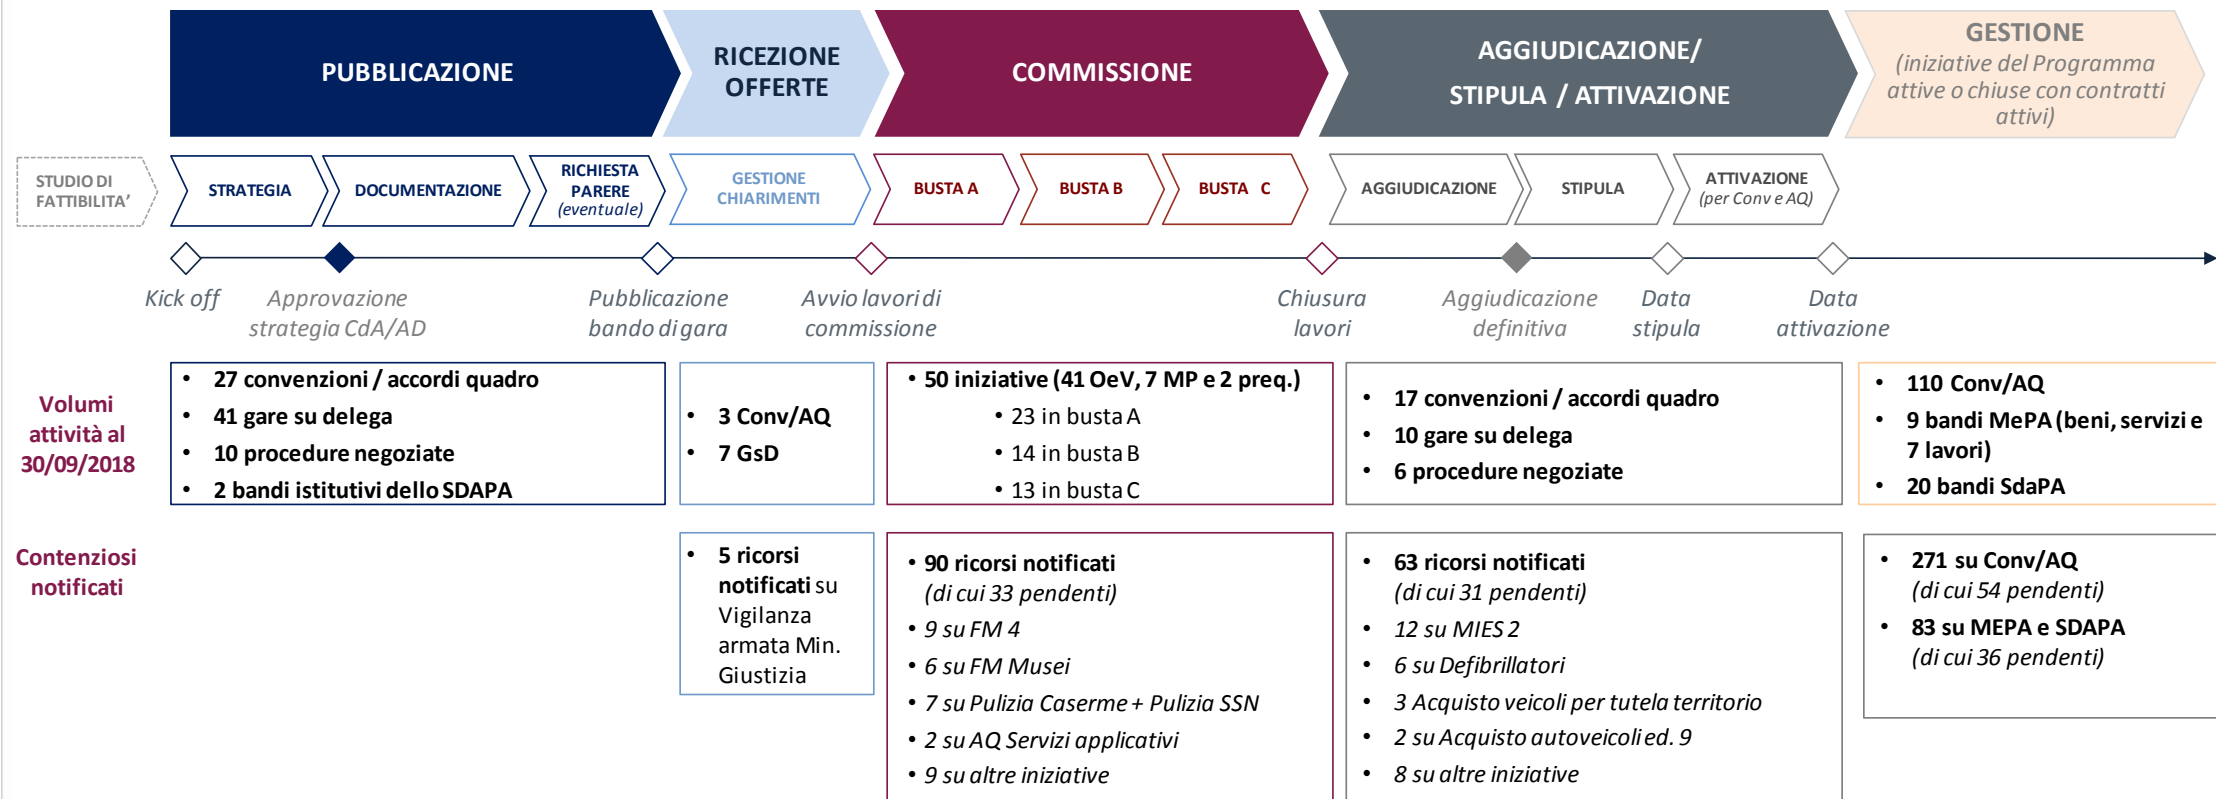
PUBBLICAZIONE

RICEZIONE OFFERTE

COMMISSIONE

AGGIUDICAZIONE/ STIPULA / ATTIVAZIONE

GESTIONE (iniziative del Programma attive o chiuse con contratti attivi)

STUDIO DI FATTIBILITA'

STRATEGIA

DOCUMENTAZIONE

RICHIESTA PARERE (eventuale)

GESTIONE CHIARIMENTI

BUSTA A

BUSTA B

BUSTA C

AGGIUDICAZIONE

STIPULA

ATTIVAZIONE (per Conv e AQ)

Kick off

Approvazione strategia CdA/AD

Pubblicazione bando di gara

Avvio lavori di commissione

Chiusura lavori

Aggiudicazione definitiva

Data stipula

Data attivazione

Volumi attività al 30/09/2018

- 27 convenzioni / accordi quadro
- 41 gare su delega
- 10 procedure negoziate
- 2 bandi istitutivi dello SDAPA

- 3 Conv/AQ
- 7 GsD

- 50 iniziative (41 OeV, 7 MP e 2 preq.)
  - 23 in busta A
  - 14 in busta B
  - 13 in busta C

- 17 convenzioni / accordi quadro
- 10 gare su delega
- 6 procedure negoziate

- 110 Conv/AQ
- 9 bandi MePA (beni, servizi e 7 lavori)
- 20 bandi SdaPA

Contenziosi notificati

- 5 ricorsi notificati su Vigilanza armata Min. Giustizia

- 90 ricorsi notificati (di cui 33 pendenti)
- 9 su FM 4
- 6 su FM Musei
- 7 su Pulizia Caserme + Pulizia SSN
- 2 su AQ Servizi applicativi
- 9 su altre iniziative

- 63 ricorsi notificati (di cui 31 pendenti)
- 12 su MIES 2
- 6 su Defibrillatori
- 3 Acquisto veicoli per tutela territorio
- 2 su Acquisto autoveicoli ed. 9
- 8 su altre iniziative

- 271 su Conv/AQ (di cui 54 pendenti)
- 83 su MEPA e SDAPA (di cui 36 pendenti)